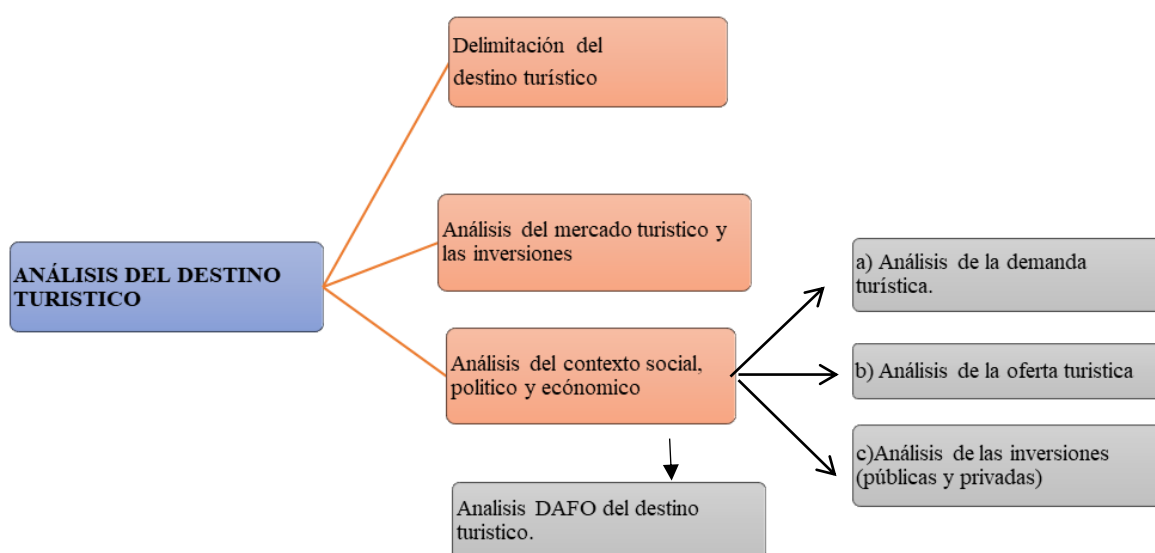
ANÁLISIS DEL DESTINO TURISTICO

Delimitación del destino turístico

Análisis del mercado turistico y las inversiones

Análisis del contexto social, politico y ecónomico

a) Análisis de la demanda turística.

b) Análisis de la oferta turistica

c)Análisis de las inversiones (públicas y privadas)

Analisis DAFO del destino turistico.